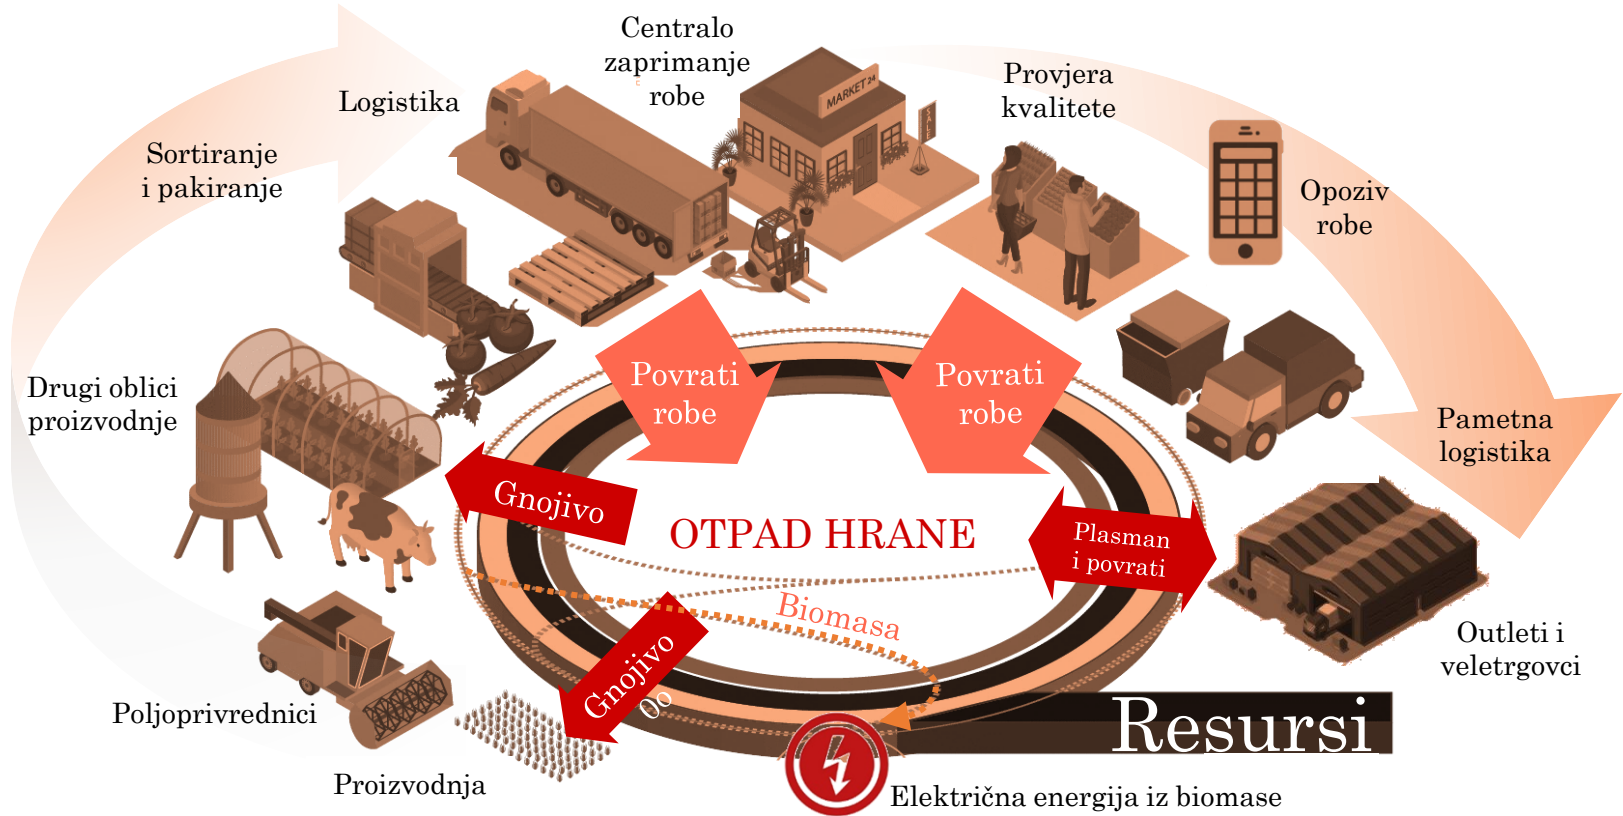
Centralo zaprimanje robe

Logistika

Provjera kvalitete

Sortiranje i pakiranje

Opoziv robe

MARKET 24

Povrati robe

Povrati robe

Drugi oblici proizvodnje

Pametna logistika

Gnojivo

OTPAD HRANE

Plasman i povrati

Biomasa

Gnojivo

Outleti i veletrgovci

Poljoprivrednici

Resursi

Proizvodnja

Električna energija iz biomase